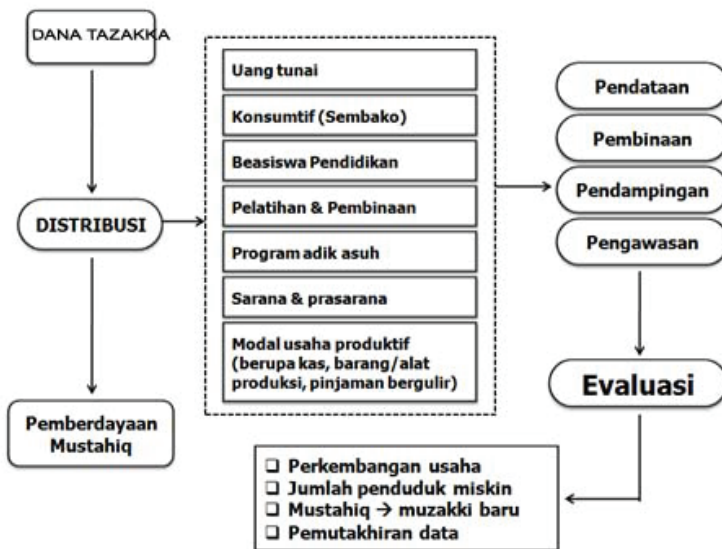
DANA TAZAKKA

DISTRIBUSI

Pemberdayaan Mustahiq

Uang tunai

Konsumtif (Sembako)

Beasiswa Pendidikan

Pelatihan & Pembinaan

Program adik asuh

Sarana & prasarana

Modal usaha produktif (berupa kas, barang/alat produksi, pinjaman bergulir)

Pendataan

Pembinaan

Pendampingan

Pengawasan

Evaluasi

❑ Perkembangan usaha
❑ Jumlah penduduk miskin
❑ Mustahiq $\rightarrow$ muzakki baru
❑ Pemutakhiran data